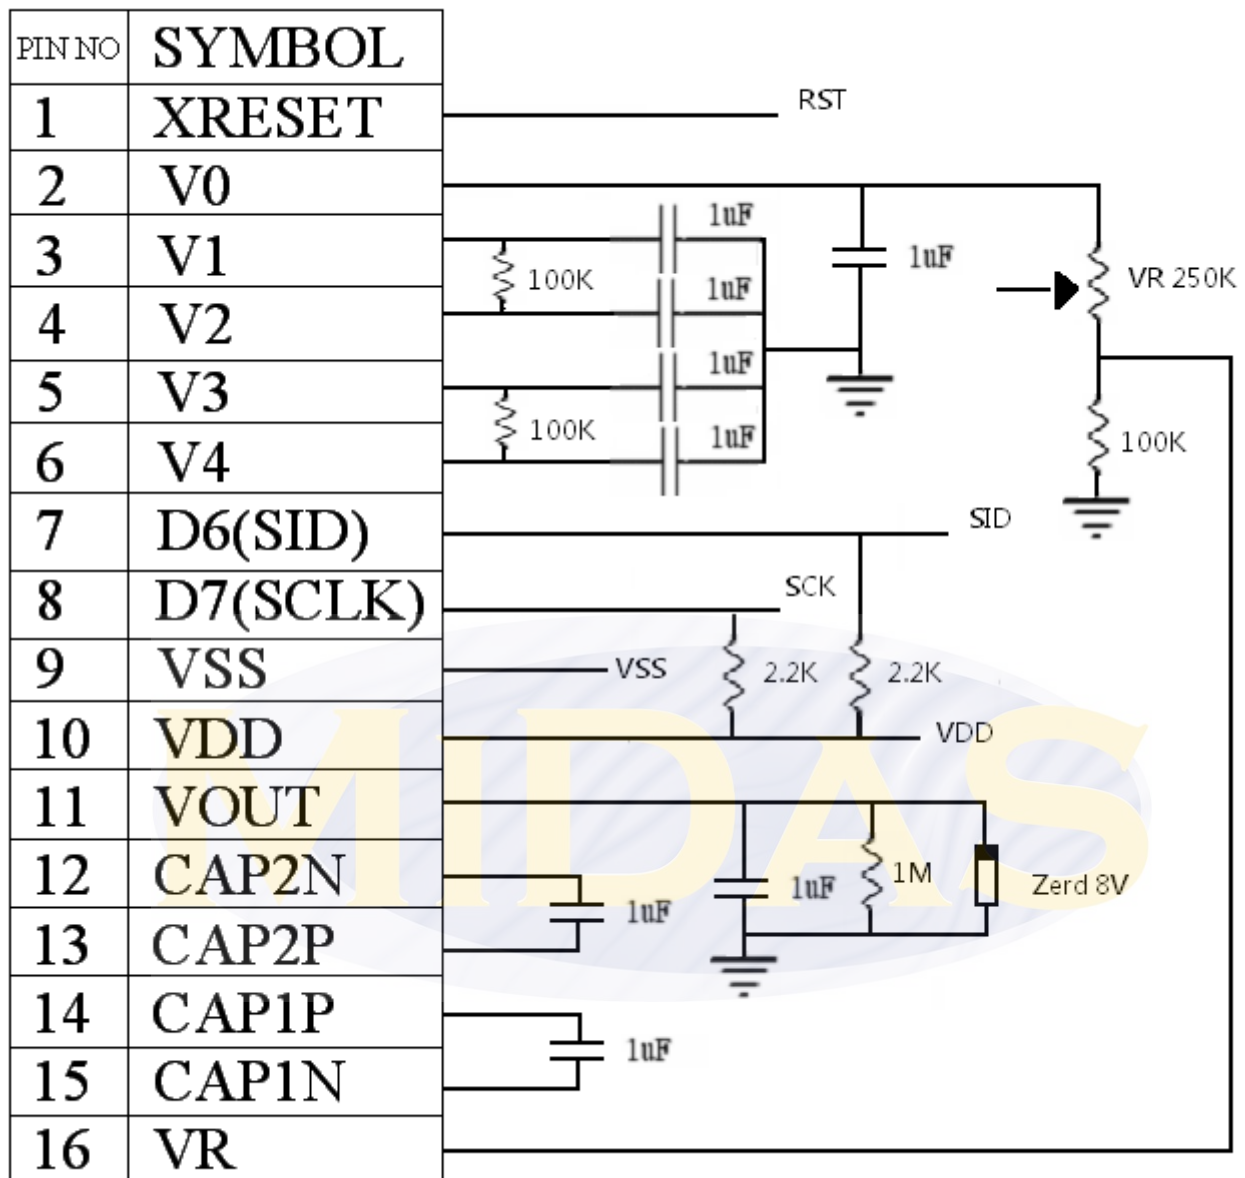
| PIN NO | SYMBOL |
|---|---|
| 1 | XRESET |
| 2 | V0 |
| 3 | V1 |
| 4 | V2 |
| 5 | V3 |
| 6 | V4 |
| 7 | D6(SID) |
| 8 | D7(SCLK) |
| 9 | VSS |
| 10 | VDD |
| 11 | VOUT |
| 12 | CAP2N |
| 13 | CAP2P |
| 14 | CAP1P |
| 15 | CAP1N |
| 16 | VR |

RST
1uF
1uF
VR 250K
100K
1uF
1uF
100K
1uF
100K
SID
SCK
VSS
2.2K
2.2K
VDD
MIDAS
1uF
1M
Zerd 8V
1uF
1uF